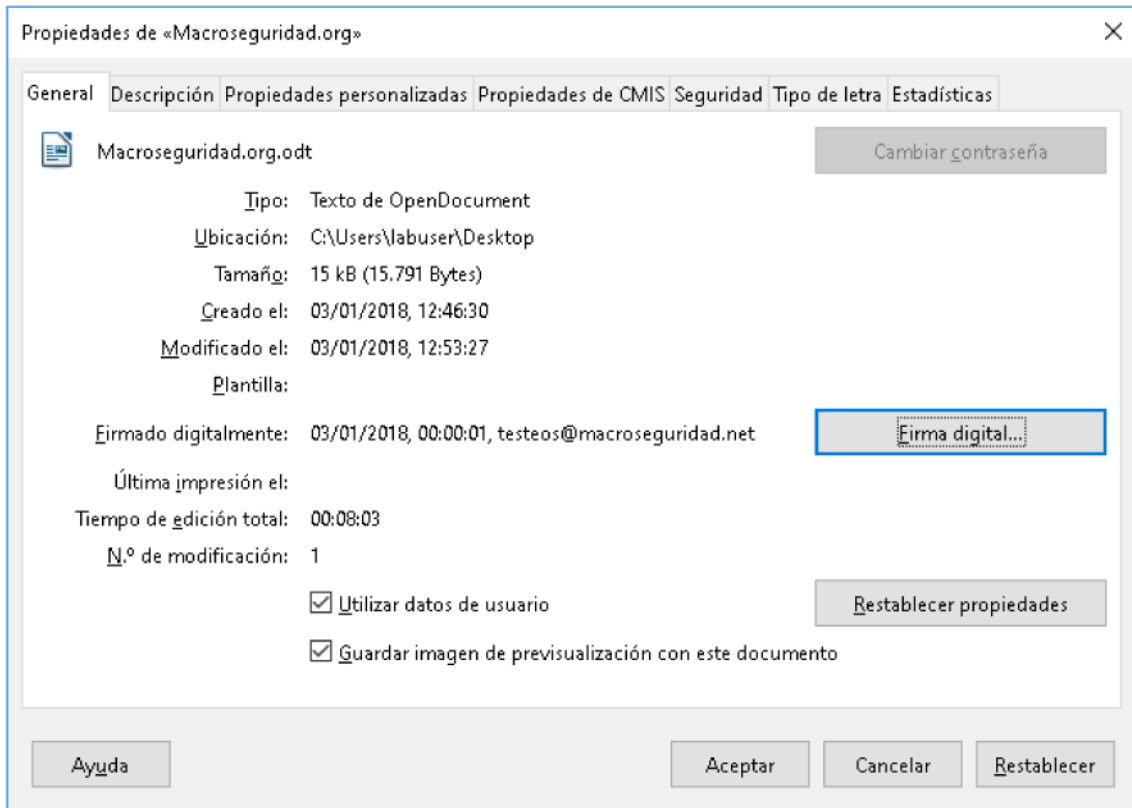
Propiedades de «Macroseguridad.org»

General | Descripción | Propiedades personalizadas | Propiedades de CMIS | Seguridad | Tipo de letra | Estadísticas

Macroseguridad.org.odt

Cambiar contraseña

Tipo: Texto de OpenDocument

Ubicación: C:\Users\labuser\Desktop

Tamaño: 15 kB (15.791 Bytes)

Creado el: 03/01/2018, 12:46:30

Modificado el: 03/01/2018, 12:53:27

Plantilla:

Firmado digitalmente: 03/01/2018, 00:00:01, testeos@macroseguridad.net

Firma digital...

Última impresión el:

Tiempo de edición total: 00:08:03

N.º de modificación: 1

Utilizar datos de usuario

Restablecer propiedades

Guardar imagen de previsualización con este documento

Ayuda

Aceptar

Cancelar

Restablecer